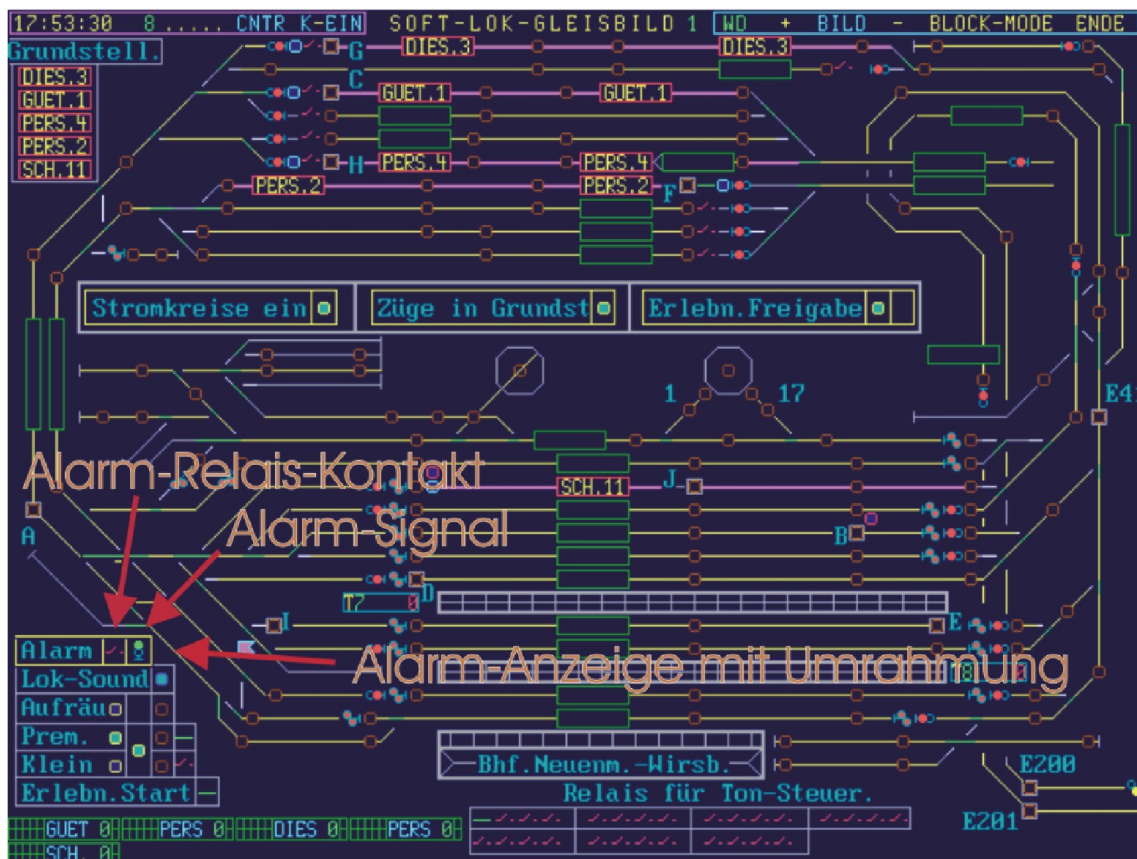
17:53:30 8..... CNTR K-EIN SOFT-LOK-GLEISBILD 1 WO + BILD - BLOCK-MODE ENDE

Grundstell.

DIES.3
GUET.1
PERS.4
PERS.2
SCH.11

G DIES.3 DIES.3
C GUET.1 GUET.1
H PERS.4 PERS.4
PERS.2 PERS.2 F

Stromkreise ein
Züge in Grundst
Erlebn.Freigabe

1 17
E4

Alarm-Relais-Kontakt
Alarm-Signal
SCH.11 J
A
B
T7 0 D
I E

Alarm
Lok-Sound
Aufräu
Prem.
Klein
Erlebn.Start

Alarm-Anzeige mit Umrahmung

Bhf.Neuenm.-Wirsb.
Relais für Ton-Steuer.
E200
E201

GUET 0 PERS 0 DIES 0 PERS 0
SCH. 0